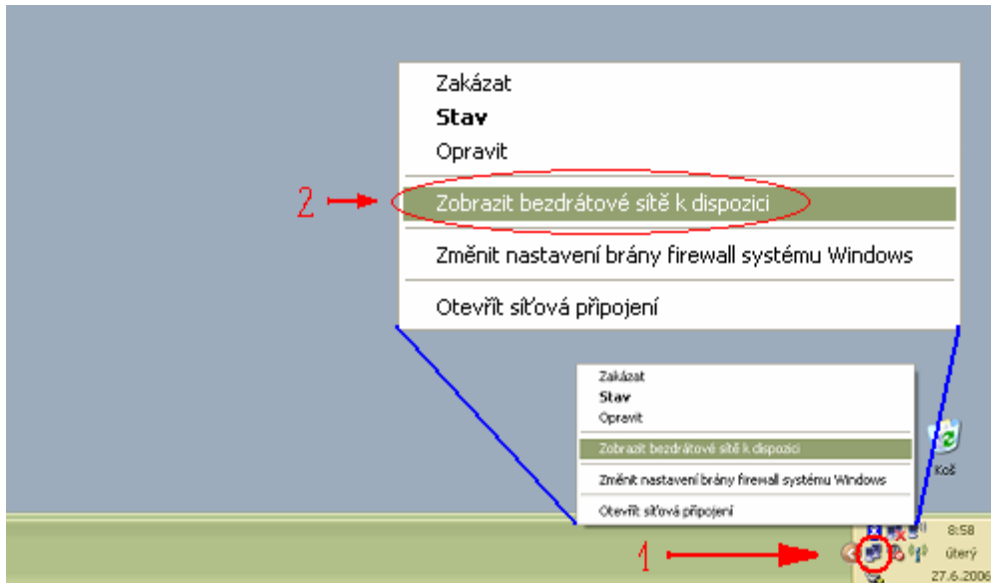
Zakázat
**Stav**
Opravit

2

Zobrazit bezdrátové sítě k dispozici

Změnit nastavení brány firewall systému Windows

Otevřít síťová připojení

Zakázat
**Stav**
Opravit

Zobrazit bezdrátové sítě k dispozici

Změnit nastavení brány firewall systému Windows

Otevřít síťová připojení

Koš

1

8:58
úterý
27.6.2006